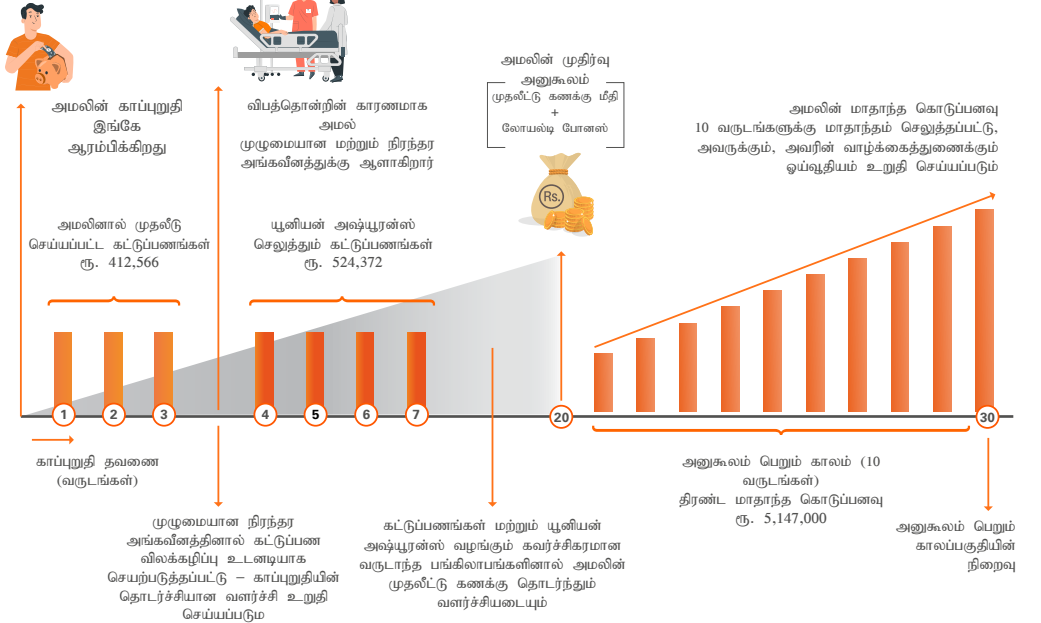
அமலின் காப்புறுதி இங்கே ஆரம்பிக்கிறது

விபத்தொன்றின் காரணமாக அமல் முழுமையான மற்றும் நிரந்தர அங்கவீனத்துக்கு ஆளாகிறார்

அமலின் முதிர்வு அனுகூலம்
முதலீட்டு கணக்கு மீதி + லோயல்டி போனஸ்

Rs.

அமலின் மாதாந்த கொடுப்பனவு 10 வருடங்களுக்கு மாதாந்தம் செலுத்தப்பட்டு, அவருக்கும், அவரின் வாழ்க்கைத்துணைக்கும் ஓய்வூதியம் உறுதி செய்யப்படும்

அமலினால் முதலீடு செய்யப்பட்ட கட்டுப்பணங்கள் ரூ. 412,566

யூனியன் அஷ்யூரன்ஸ் செலுத்தும் கட்டுப்பணங்கள் ரூ. 524,372

1 2 3 4 5 6 7 20 30

காப்புறுதி தவணை (வருடங்கள்)

அனுகூலம் பெறும் காலம் (10 வருடங்கள்)
திரண்ட மாதாந்த கொடுப்பனவு ரூ. 5,147,000

முழுமையான நிரந்தர அங்கவீனத்தினால் கட்டுப்பண விலக்கழிப்பு உடனடியாக செயற்படுத்தப்பட்டு – காப்புறுதியின் தொடர்ச்சியான வளர்ச்சி உறுதி செய்யப்படும

கட்டுப்பணங்கள் மற்றும் யூனியன் அஷ்யூரன்ஸ் வழங்கும் கவர்ச்சிகரமான வருடாந்த பங்கிலாபங்களினால் அமலின் முதலீட்டு கணக்கு தொடர்ந்தும் வளர்ச்சியடையும்

அனுகூலம் பெறும் காலப்பகுதியின் நிறைவு